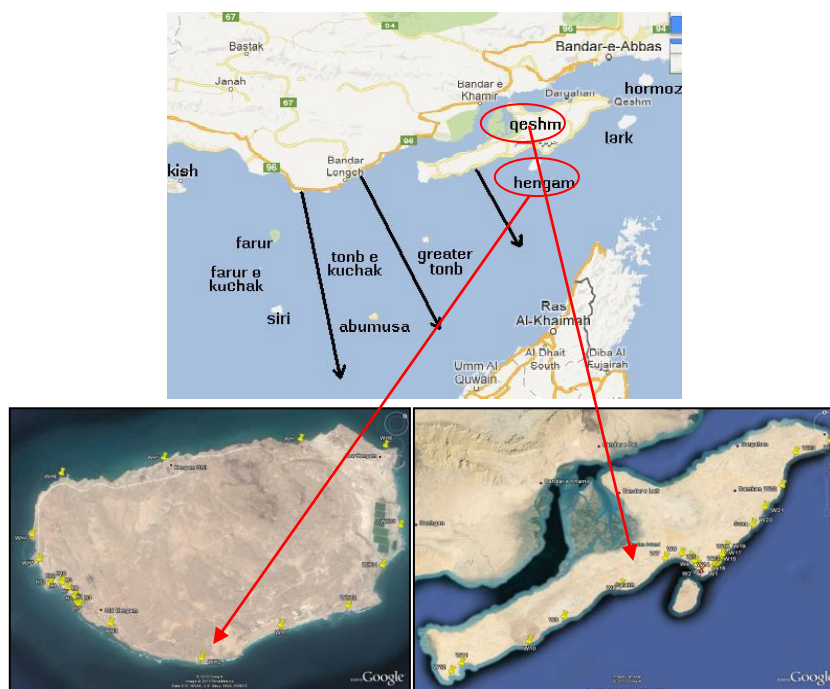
67
94
Bastak
Bandar-e-Abbas
Janah
Bandar e Khamir
Dargahan
Qeshm
hormoz
67
qeshm
lark
kish
96
Bandar Lengeh
96
hengam
farur
tonb e kuchak
greater tonb
farur e kuchak
siri
abumusa
Ras Al-Khaimah
Umm Al Quwain
Al Dhait South
Diba Al Fujairah
Google
Google